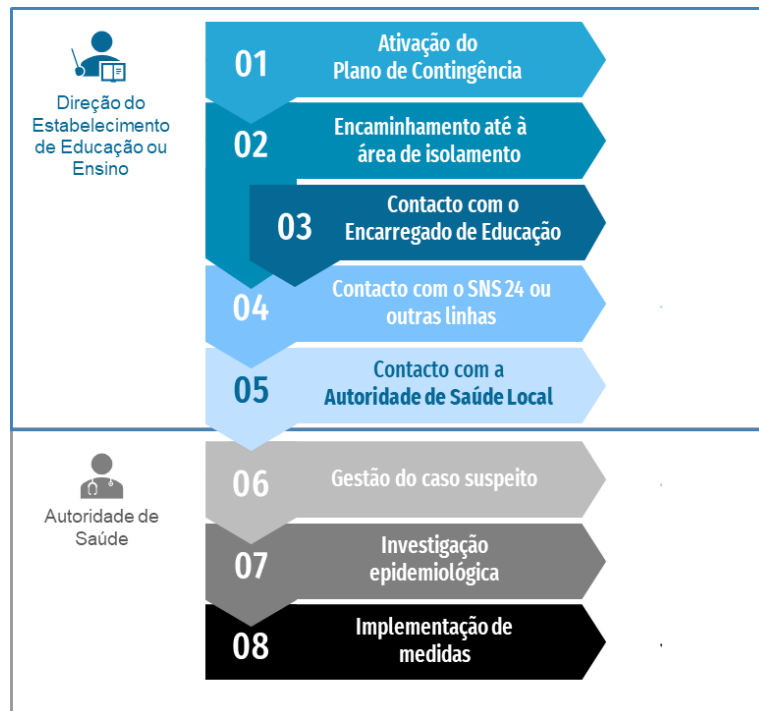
Direção do Estabelecimento de Educação ou Ensino

01 Ativação do Plano de Contingência

02 Encaminhamento até à área de isolamento

03 Contacto com o Encarregado de Educação

04 Contacto com o SNS 24 ou outras linhas

05 Contacto com a Autoridade de Saúde Local

Autoridade de Saúde

06 Gestão do caso suspeito

07 Investigação epidemiológica

08 Implementação de medidas